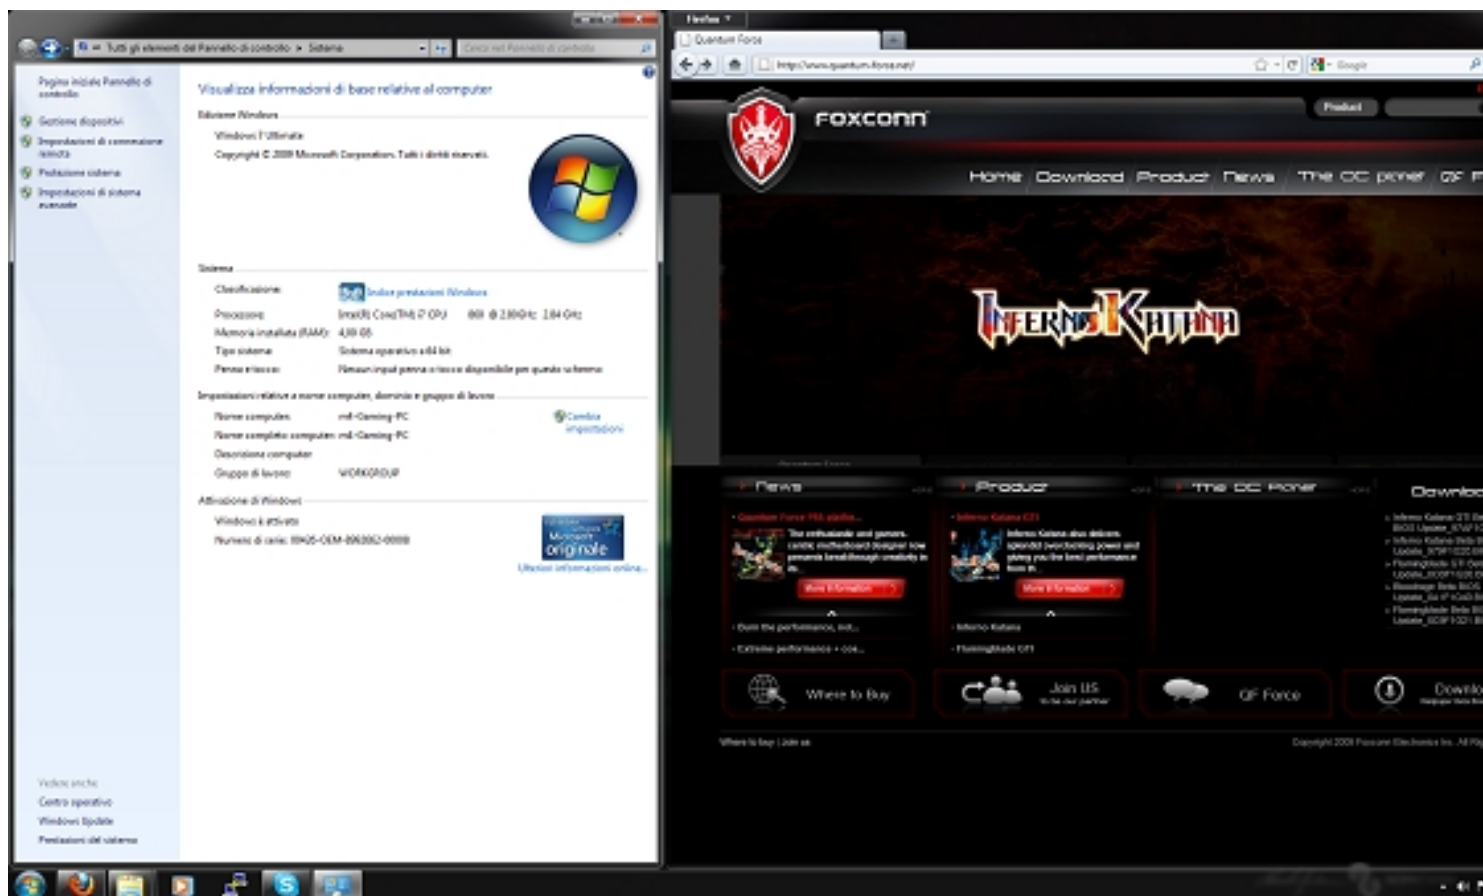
« Tutti gli elementi del Pannello di controllo > Sistema

Cerca nel Pannello di controllo

Pagina iniziale Pannello di controllo

Gestione dispositivi

Impostazioni di connessione remota

Protezione sistema

Impostazioni di sistema avanzate

Visualizza informazioni di base relative al computer

Edizione Windows

Windows 7 Ultimate

Copyright © 2009 Microsoft Corporation. Tutti i diritti riservati.

Sistema

Classificazione: 5,9 Indice prestazioni Windows

Processore: Intel(R) Core(TM) i7 CPU 860 @ 2.80GHz 2.94 GHz

Memoria installata (RAM): 4,00 GB

Tipo sistema: Sistema operativo a 64 bit

Penna e tocco: Nessun input penna o tocco disponibile per questo schermo

Impostazioni relative a nome computer, dominio e gruppo di lavoro

Nome computer: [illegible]-Gaming-PC

Nome completo computer: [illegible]-Gaming-PC

Descrizione computer:

Gruppo di lavoro: WORKGROUP

Cambia impostazioni

Attivazione di Windows

Windows è attivato

Numero di serie: 00426-OEM-8992662-00000

Microsoft originale

Ulteriori informazioni online...

Vedere anche

Centro operativo

Windows Update

Prestazioni del sistema

Firefox

Quantum Force

http://www.quantum-force.net/

Google

Product

FOXCONN

Home Download Product News The OC Pioneer QF F

INFERNO KATANA

News

Quantum Force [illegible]

The enthusiastic and gamers. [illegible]

More Information

Burn the performance, not...

Extreme performance + coo...

Product

Inferno Katana GTI

Inferno Katana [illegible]

More Information

Inferno Katana

Flamingblade GTI

The OC Pioneer

Download

Where to Buy

Join US

QF Force

Downlo

Where to buy | Join us

Copyright 2009 Foxconn Electronics Inc. All Ri